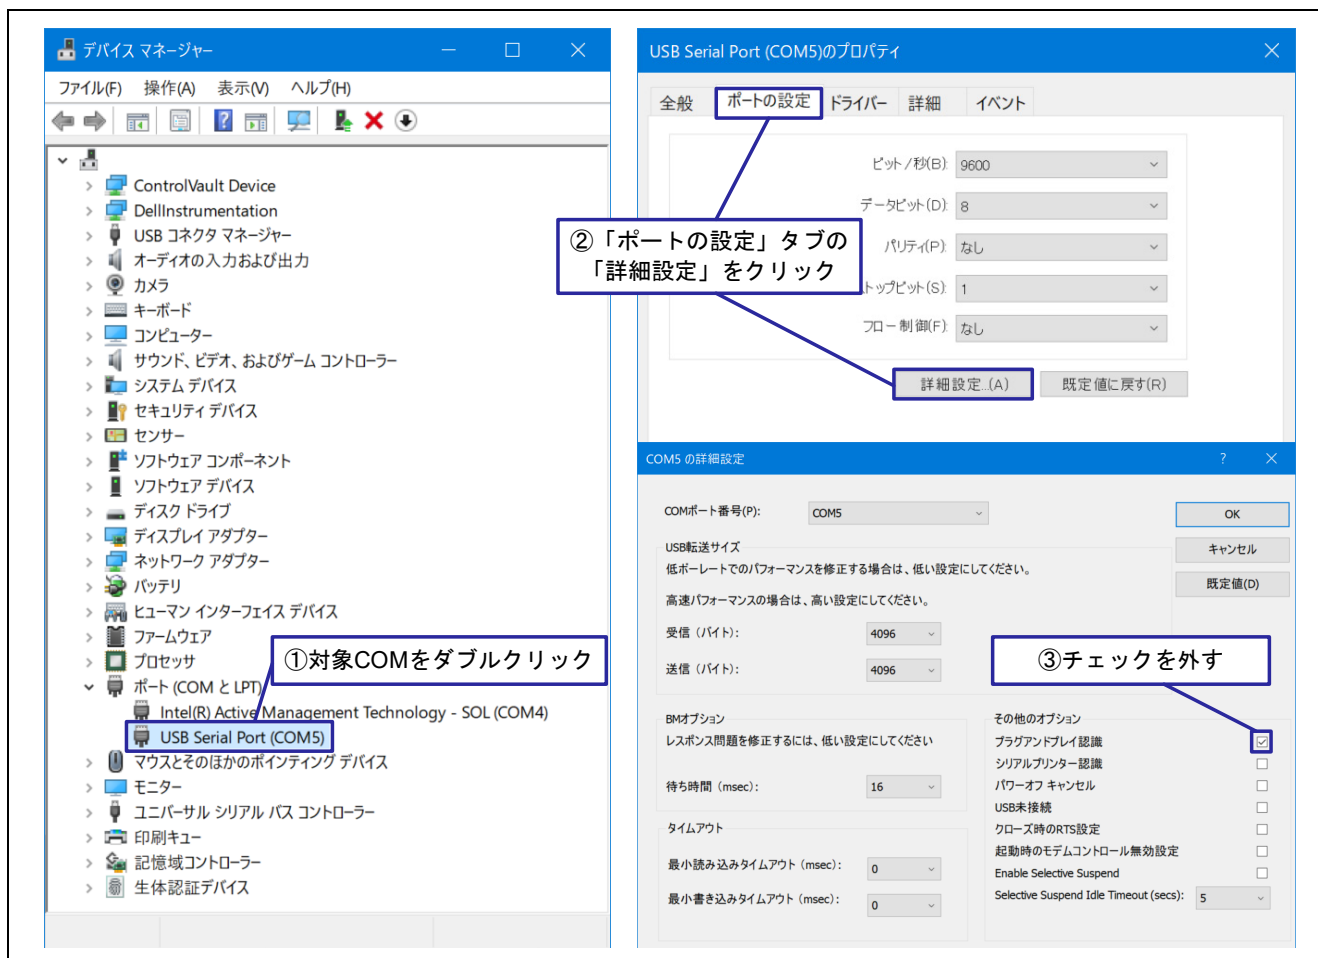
デバイス マネージャー

ファイル(F) 操作(A) 表示(V) ヘルプ(H)

ControlVault Device
DellInstrumentation
USB コネクタ マネージャー
オーディオの入力および出力
カメラ
キーボード
コンピューター
サウンド、ビデオ、およびゲーム コントローラー
システム デバイス
セキュリティ デバイス
センサー
ソフトウェア コンポーネント
ソフトウェア デバイス
ディスク ドライブ
ディスプレイ アダプター
ネットワーク アダプター
バッテリ
ヒューマン インターフェイス デバイス
ファームウェア
プロセッサ
ポート (COM と LPT)
Intel(R) Active Management Technology - SOL (COM4)
USB Serial Port (COM5)
マウスとそのほかのポインティング デバイス
モニター
ユニバーサル シリアル バス コントローラー
印刷キュー
記憶域コントローラー
生体認証デバイス

①対象COMをダブルクリック

USB Serial Port (COM5)のプロパティ

全般 ポートの設定 ドライバー 詳細 イベント

ビット/秒(B): 9600
データビット(D): 8
パリティ(P): なし
トップビット(S): 1
フロー制御(F): なし

②「ポートの設定」タブの「詳細設定」をクリック

詳細設定...(A) 既定値に戻す(R)

COM5 の詳細設定 ?

COMポート番号(P): COM5
OK
キャンセル
既定値(D)

USB転送サイズ
低ボーレートでのパフォーマンスを修正する場合は、低い設定にしてください。
高速パフォーマンスの場合は、高い設定にしてください。
受信 (バイト): 4096
送信 (バイト): 4096

③チェックを外す

BMオプション
レスポンス問題を修正するには、低い設定にしてください
待ち時間 (msec): 16

タイムアウト
最小読み込みタイムアウト (msec): 0
最小書き込みタイムアウト (msec): 0

その他のオプション
プラグアンドプレイ認識
シリアルプリンター認識
パワーオフ キャンセル
USB未接続
クローズ時のRTS設定
起動時のモデムコントロール無効設定
Enable Selective Suspend
Selective Suspend Idle Timeout (secs): 5